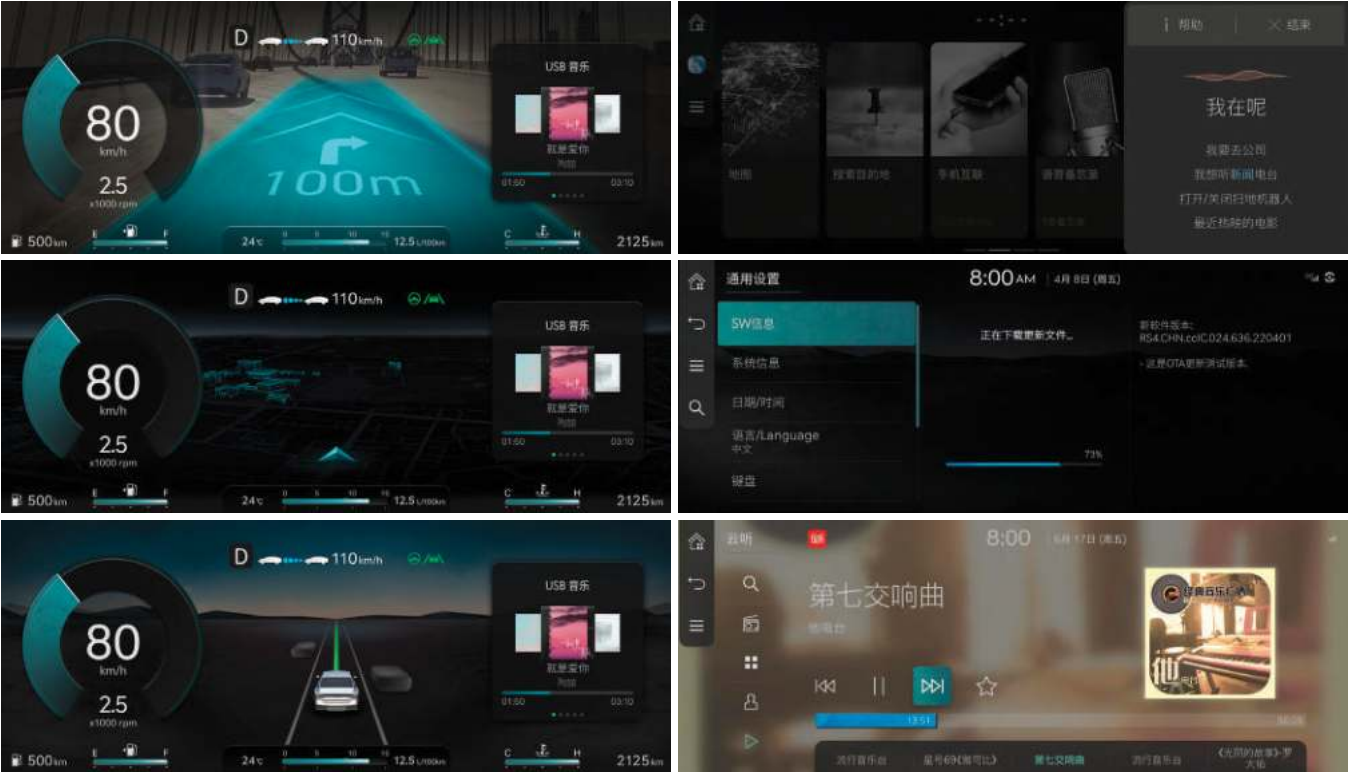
D 110km/h

80
km/h
2.5
x1000 rpm

100m

USB 音乐
就是爱你
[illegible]
01:50 03:10

500km E F
24℃ 0 5 10 15 12.5 L/100km
C H 2125km

帮助 结束

地图 搜索目的地 手机互联 语音备忘录

我在呢
我要去公园
我想听新闻电台
打开/关闭扫地机器人
最近热映的电影

D 110km/h

80
km/h
2.5
x1000 rpm

USB 音乐
就是爱你
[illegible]
01:50 03:10

500km E F
24℃ 0 5 10 15 12.5 L/100km
C H 2125km

通用设置
8:00AM 4月8日 (周五)

SW信息
系统信息
日期/时间
语言/Language
中文
键盘

正在下载更新文件...
73%

新软件版本:
RS4.CHN.ccIC.024.636.220401
- 这是OTA更新测试版本。

D 110km/h

80
km/h
2.5
x1000 rpm

USB 音乐
就是爱你
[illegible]
01:50 03:10

500km E F
24℃ 0 5 10 15 12.5 L/100km
C H 2125km

云听
8:00 6月17日 (周五)

第七交响曲
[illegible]

经典音乐广播

13:51
流行音乐台 星号传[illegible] 第七交响曲 流行音乐台 《光阴的故事》-罗大佑